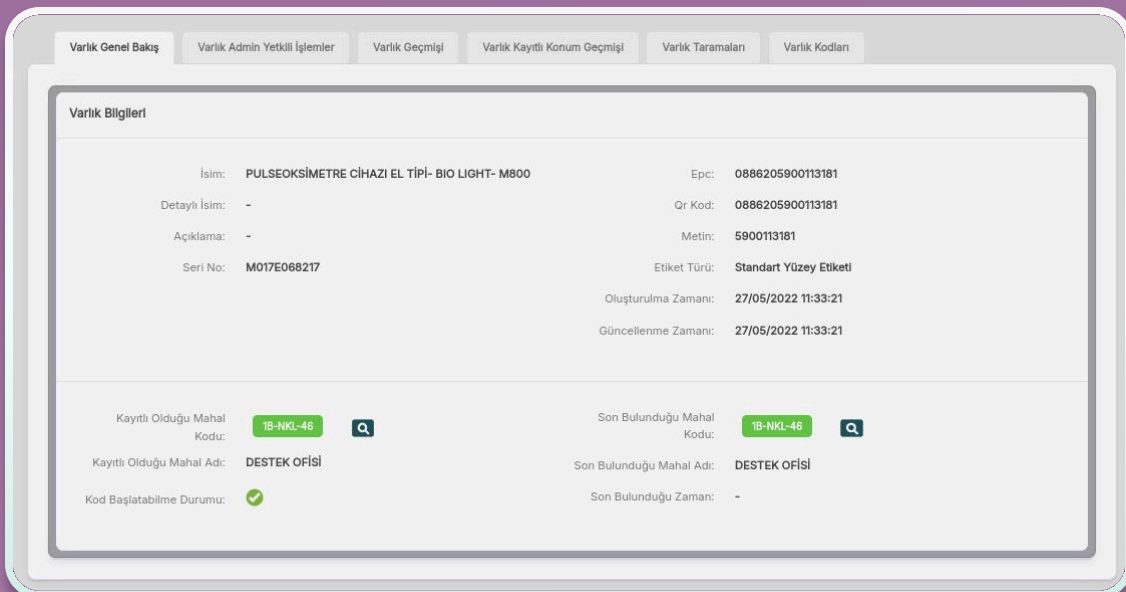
Varlık Genel Bakış | Varlık Admin Yetkili İşlemler | Varlık Geçmişi | Varlık Kayıtlı Konum Geçmişi | Varlık Taramaları | Varlık Kodları

Varlık Bilgileri

İsim: PULSEOKSİMETRE CİHAZI EL TİPİ- BIO LIGHT- M800
Detaylı İsim: -
Açıklama: -
Seri No: M017E068217

Epc: 0886205900113181
Qr Kod: 0886205900113181
Metin: 5900113181
Etiket Türü: Standart Yüzey Etiketi
Oluşturulma Zamanı: 27/05/2022 11:33:21
Güncellenme Zamanı: 27/05/2022 11:33:21

Kayıtlı Olduğu Mahal Kodu: 1B-NKL-46
Kayıtlı Olduğu Mahal Adı: DESTEK OFİSİ
Kod Başlatabilme Durumu:

Son Bulunduğu Mahal Kodu: 1B-NKL-46
Son Bulunduğu Mahal Adı: DESTEK OFİSİ
Son Bulunduğu Zaman: -